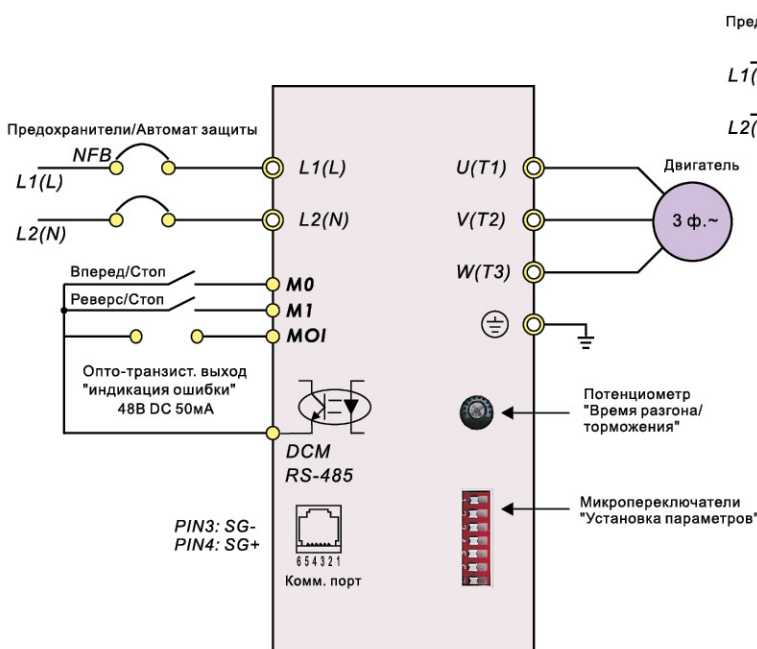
Пред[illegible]

L1

L2

Предохранители/Автомат защиты

NFB

L1(L)

L2(N)

L1(L)

L2(N)

U(T1)

V(T2)

W(T3)

Двигатель

3 ф.~

Вперед/Стоп

Реверс/Стоп

M0

M1

MOI

Опто-транзист. выход "индикация ошибки" 48В DC 50мА

DCM

RS-485

Потенциометр "Время разгона/ торможения"

Микропереключатели "Установка параметров"

PIN3: SG-
PIN4: SG+

6 5 4 3 2 1

Комм. порт